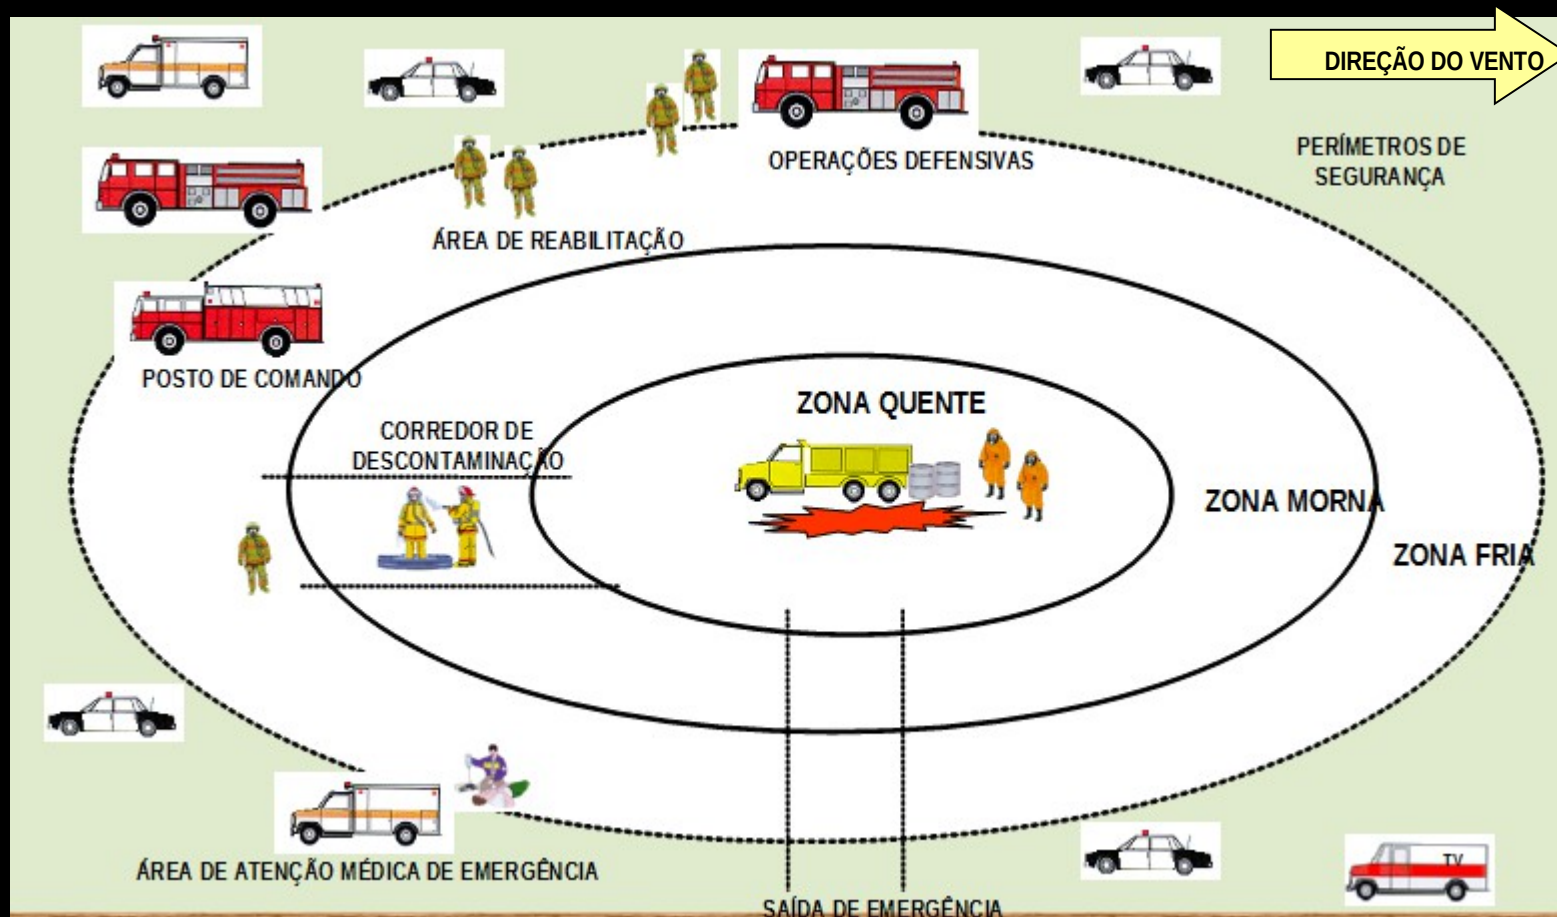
DIREÇÃO DO VENTO

OPERAÇÕES DEFENSIVAS

PERÍMETROS DE SEGURANÇA

ÁREA DE REABILITAÇÃO

POSTO DE COMANDO

ZONA QUENTE

CORREDOR DE DESCONTAMINAÇÃO

ZONA MORNA

ZONA FRIA

ÁREA DE ATENÇÃO MÉDICA DE EMERGÊNCIA

TV

SAÍDA DE EMERGÊNCIA